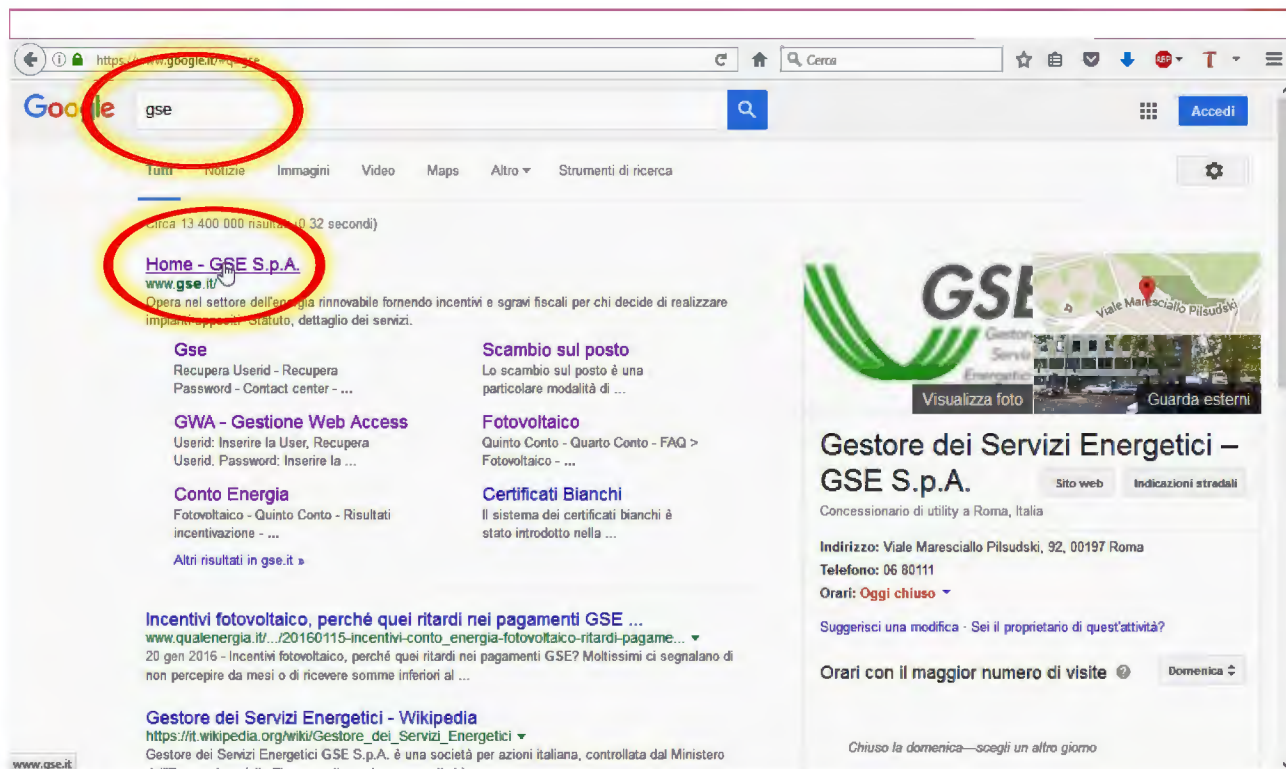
https://www.google.it/#q=gse

Cerca

Google

gse

Accedi

Tutti Notizie Immagini Video Maps Altro ▾ Strumenti di ricerca

Circa 13 400 000 risultati (0,32 secondi)

Home - GSE S.p.A.
www.gse.it/
Opera nel settore dell'energia rinnovabile fornendo incentivi e sgravi fiscali per chi decide di realizzare impianti appositi. Statuto, dettaglio dei servizi.

Gse
Recupera Userid - Recupera Password - Contact center - ...

Scambio sul posto
Lo scambio sul posto è una particolare modalità di ...

GWA - Gestione Web Access
Userid: Inserire la User, Recupera Userid. Password: Inserire la ...

Fotovoltaico
Quinto Conto - Quarto Conto - FAQ > Fotovoltaico - ...

Conto Energia
Fotovoltaico - Quinto Conto - Risultati incentivazione - ...

Certificati Bianchi
Il sistema dei certificati bianchi è stato introdotto nella ...

Altri risultati in gse.it »

Incentivi fotovoltaico, perché quei ritardi nei pagamenti GSE ...
www.qualenergia.it/.../20160115-incentivi-conto_energia-fotovoltaico-ritardi-pagame... ▾
20 gen 2016 - Incentivi fotovoltaico, perché quei ritardi nei pagamenti GSE? Moltissimi ci segnalano di non percepire da mesi o di ricevere somme inferiori al ...

Gestore dei Servizi Energetici - Wikipedia
https://it.wikipedia.org/wiki/Gestore_dei_Servizi_Energetici ▾
Gestore dei Servizi Energetici GSE S.p.A. è una società per azioni italiana, controllata dal Ministero

www.gse.it

GSE Gestore Servizi Energetici

Viale Maresciallo Pilsudski

Visualizza foto

Guarda esterni

Gestore dei Servizi Energetici – GSE S.p.A.

Sito web

Indicazioni stradali

Concessionario di utility a Roma, Italia

Indirizzo: Viale Maresciallo Pilsudski, 92, 00197 Roma
Telefono: 06 80111
Orari: Oggi chiuso ▾

Suggerisci una modifica · Sei il proprietario di quest'attività?

Orari con il maggior numero di visite

Domenica

Chiuso la domenica—scegli un altro giorno